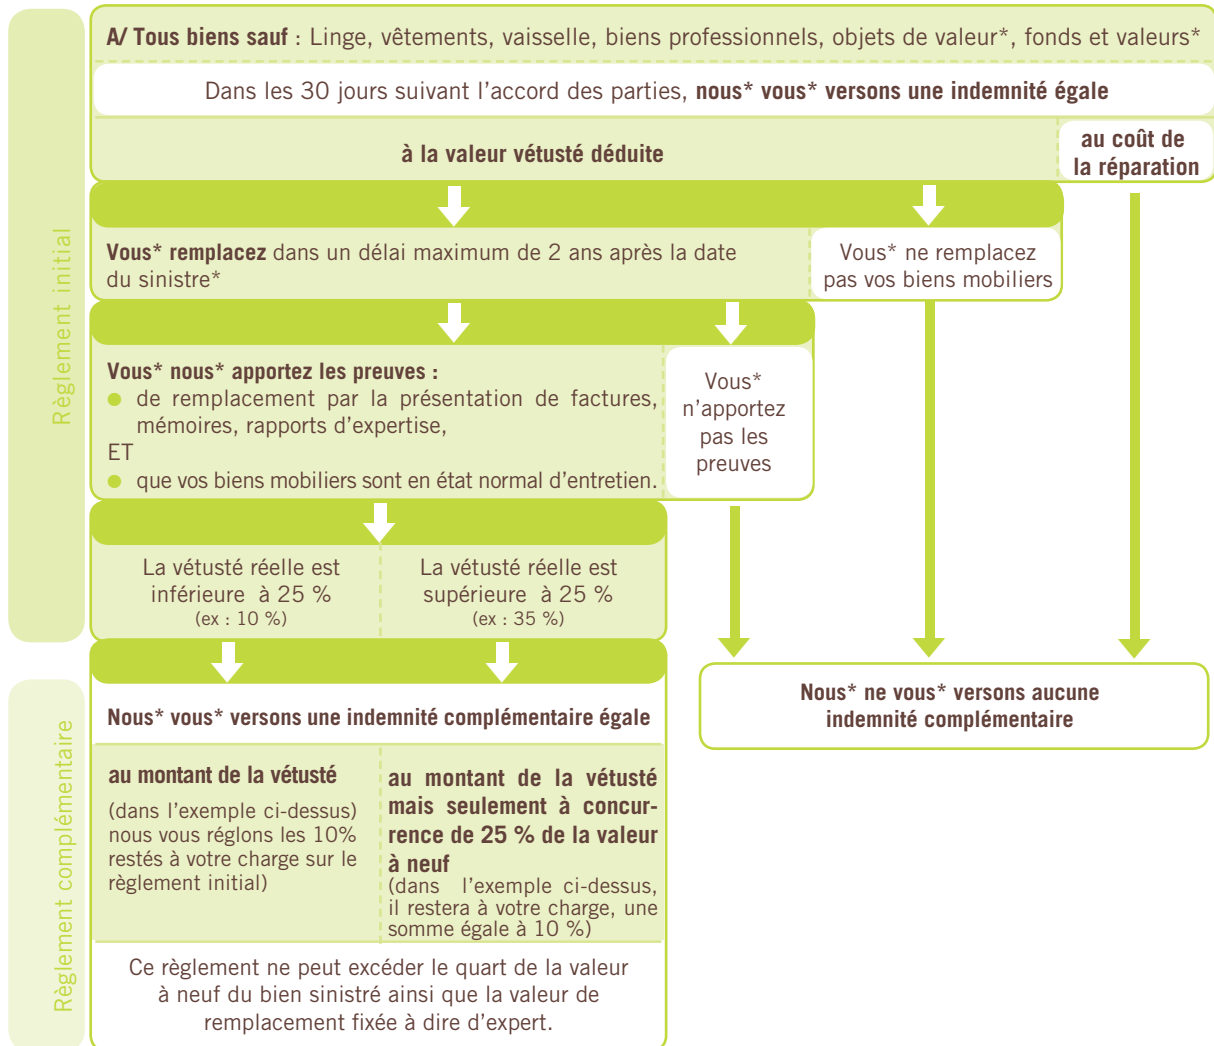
Règlement initial

A/ Tous biens sauf : Linge, vêtements, vaisselle, biens professionnels, objets de valeur*, fonds et valeurs*

Dans les 30 jours suivant l'accord des parties, nous* vous* versons une indemnité égale

à la valeur vétusté déduite

au coût de la réparation

Vous* remplacez dans un délai maximum de 2 ans après la date du sinistre*

Vous* ne remplacez pas vos biens mobiliers

Vous* nous* apportez les preuves :
● de remplacement par la présentation de factures, mémoires, rapports d'expertise,
ET
● que vos biens mobiliers sont en état normal d'entretien.

Vous* n'apportez pas les preuves

La vétusté réelle est inférieure à 25 % (ex : 10 %)

La vétusté réelle est supérieure à 25 % (ex : 35 %)

Règlement complémentaire

Nous* vous* versons une indemnité complémentaire égale

Nous* ne vous* versons aucune indemnité complémentaire

au montant de la vétusté
(dans l'exemple ci-dessus) nous vous réglons les 10% restés à votre charge sur le règlement initial)

au montant de la vétusté mais seulement à concurrence de 25 % de la valeur à neuf
(dans l'exemple ci-dessus, il restera à votre charge, une somme égale à 10 %)

Ce règlement ne peut excéder le quart de la valeur à neuf du bien sinistré ainsi que la valeur de remplacement fixée à dire d'expert.